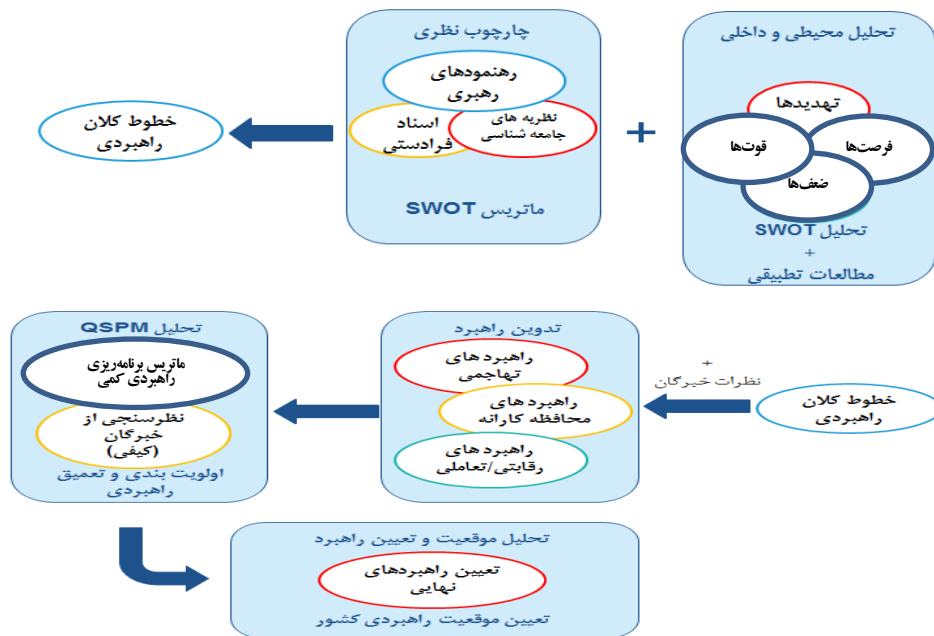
تحلیل محیطی و داخلی

تهدیدها

فرصت‌ها

قوت‌ها

ضعف‌ها

تحلیل SWOT
+
مطالعات تطبیقی

+

چارچوب نظری

رهنمودهای رهبری

اسناد فرادستی

نظریه های جامعه شناسی

ماتریس SWOT

خطوط کلان راهبردی

خطوط کلان راهبردی

+
نظرات خبرگان

تدوین راهبرد

راهبرد های تهاجمی

راهبرد های محافظه کارانه

راهبرد های رقابتی/تعاملی

تحلیل QSPM

ماتریس برنامه‌ریزی راهبردی کمی

نظرسنجی از خبرگان (کیفی)

اولویت بندی و تعمیق راهبردی

تحلیل موقعیت و تعیین راهبرد

تعیین راهبردهای نهایی

تعیین موقعیت راهبردی کشور